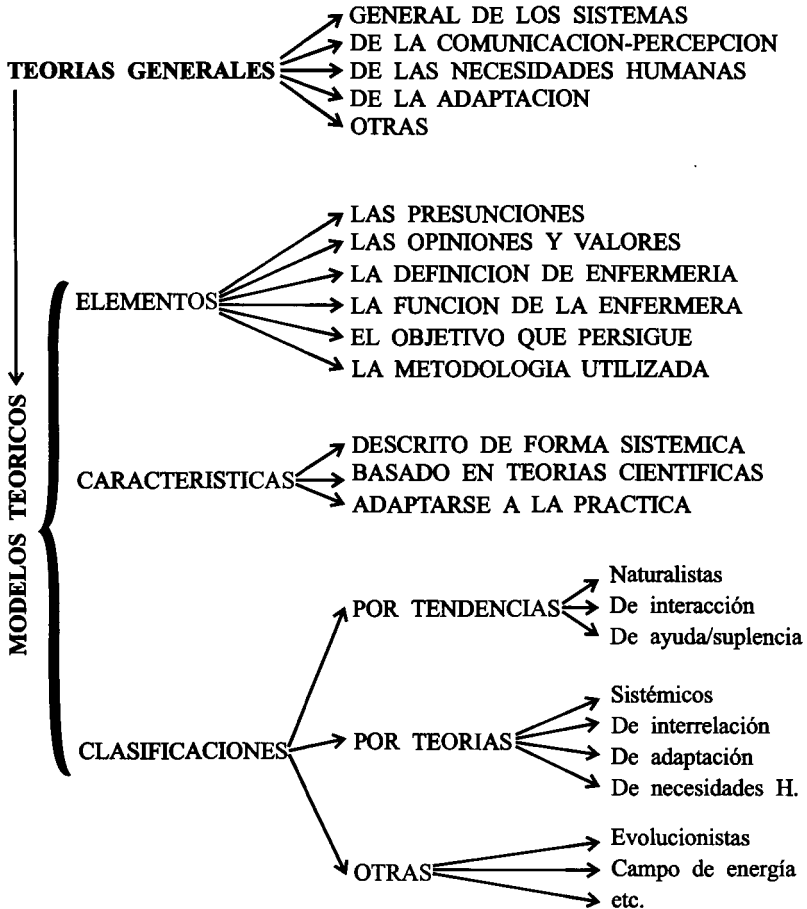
TEORIAS GENERALES
GENERAL DE LOS SISTEMAS
DE LA COMUNICACION-PERCEPCION
DE LAS NECESIDADES HUMANAS
DE LA ADAPTACION
OTRAS

MODELOS TEORICOS

ELEMENTOS
LAS PRESUNCIONES
LAS OPINIONES Y VALORES
LA DEFINICION DE ENFERMERIA
LA FUNCION DE LA ENFERMERA
EL OBJETIVO QUE PERSIGUE
LA METODOLOGIA UTILIZADA

CARACTERISTICAS
DESCRITO DE FORMA SISTEMICA
BASADO EN TEORIAS CIENTIFICAS
ADAPTARSE A LA PRACTICA

CLASIFICACIONES
POR TENDENCIAS
Naturalistas
De interacción
De ayuda/suplencia

POR TEORIAS
Sistémicos
De interrelación
De adaptación
De necesidades H.

OTRAS
Evolucionistas
Campo de energía
etc.